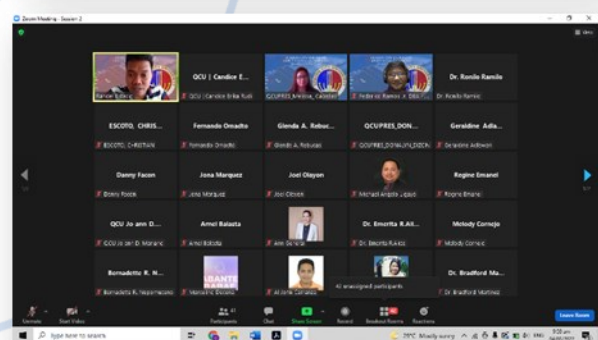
Zoom Meeting - Session 2

View

Ramon Suarez

QCU | Candice E...

QCU | Candice Erika Ruiz

QCUPRES_Kristine_Calaban

Pedro Ramirez Jr. DSM

Dr. Ronilo Ramilo

Dr. Ronilo Ramilo

ESCOTO, CHRIS...

ESCOTO, CHRISTIAN

Fernando Omadto

Fernando Omadto

Glenda A. Rebuc...

Glenda A. Rebucas

QCUPRES_DON...

QCUPRES_DONALYN_DIZON

Geraldine Adla...

Geraldine Adlawan

Danny Facon

Danny Facon

Jona Marquez

Jona Marquez

Joel Olayon

Joel Olayon

Michael Angelo Lipaye

Regine Emanel

Regine Emanel

QCU Jo ann D...

QCU Jo ann D. Mariano

Amel Balaota

Amel Balaota

Ann Senorio

Dr. Emerita R.Ali...

Dr. Emerita R.Alia

Melody Cornejo

Melody Cornejo

Bernadette R. N...

Bernadette R. Nepomuceno

Marie Eric Docena

Al Jane Camacho

42 unassigned participants

Dr. Bradford Ma...

Dr. Bradford Martinez

Unmute

Start Video

41 Participants

Chat

Share Screen

Record

Breakout Rooms

Reactions

Leave Room

Type here to search

29°C Mostly sunny